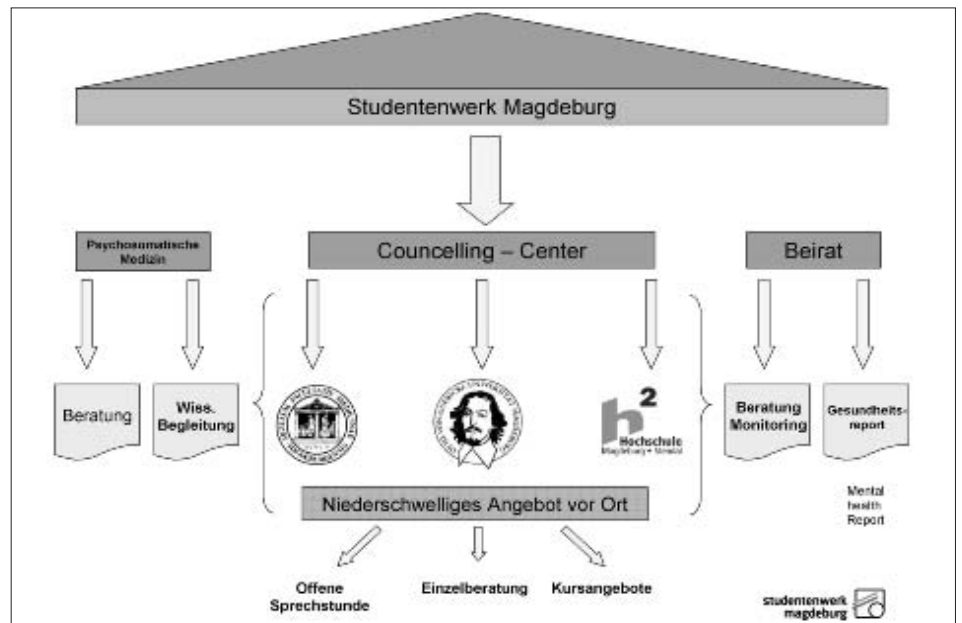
Studentenwerk Magdeburg

Psychosomatische Medizin

Councelling – Center

Beirat

Beratung

Wiss. Begleitung

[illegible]

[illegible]

$h^2$ Hochschule Magdeburg • Stendal

Beratung Monitoring

Gesundheitsreport

Mental health Report

Niederschwelliges Angebot vor Ort

Offene Sprechstunde

Einzelberatung

Kursangebote

studentenwerk magdeburg